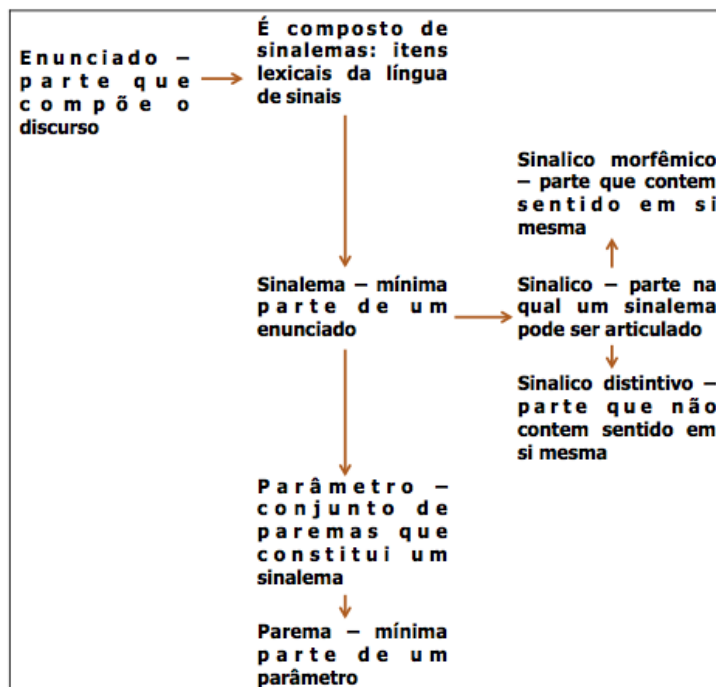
Enunciado – parte que compõe o discurso

É composto de sinalemas: itens lexicais da língua de sinais

Sinalema – mínima parte de um enunciado

Sinalico morfêmico – parte que contem sentido em si mesma

Sinalico – parte na qual um sinalema pode ser articulado

Sinalico distintivo – parte que não contem sentido em si mesma

Parâmetro – conjunto de paremas que constitui um sinalema

Parema – mínima parte de um parâmetro